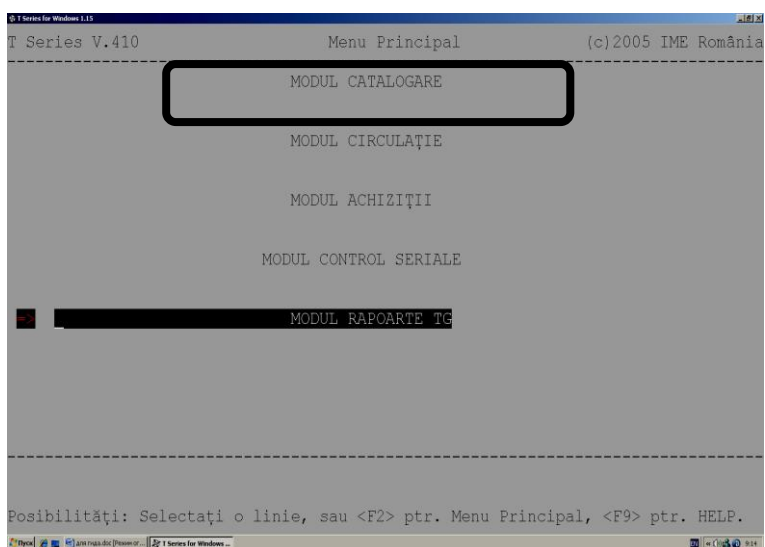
T Series for Windows 1.15

T Series V.410 Menu Principal (c)2005 IME România

MODUL CATALOGARE

MODUL CIRCULAȚIE

MODUL ACHIZIȚII

MODUL CONTROL SERIALE

=> MODUL RAPOARTE TG

Posibilități: Selectați o linie, sau <F2> ptr. Menu Principal, <F9> ptr. HELP.

Пуск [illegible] T Series for Windows ...